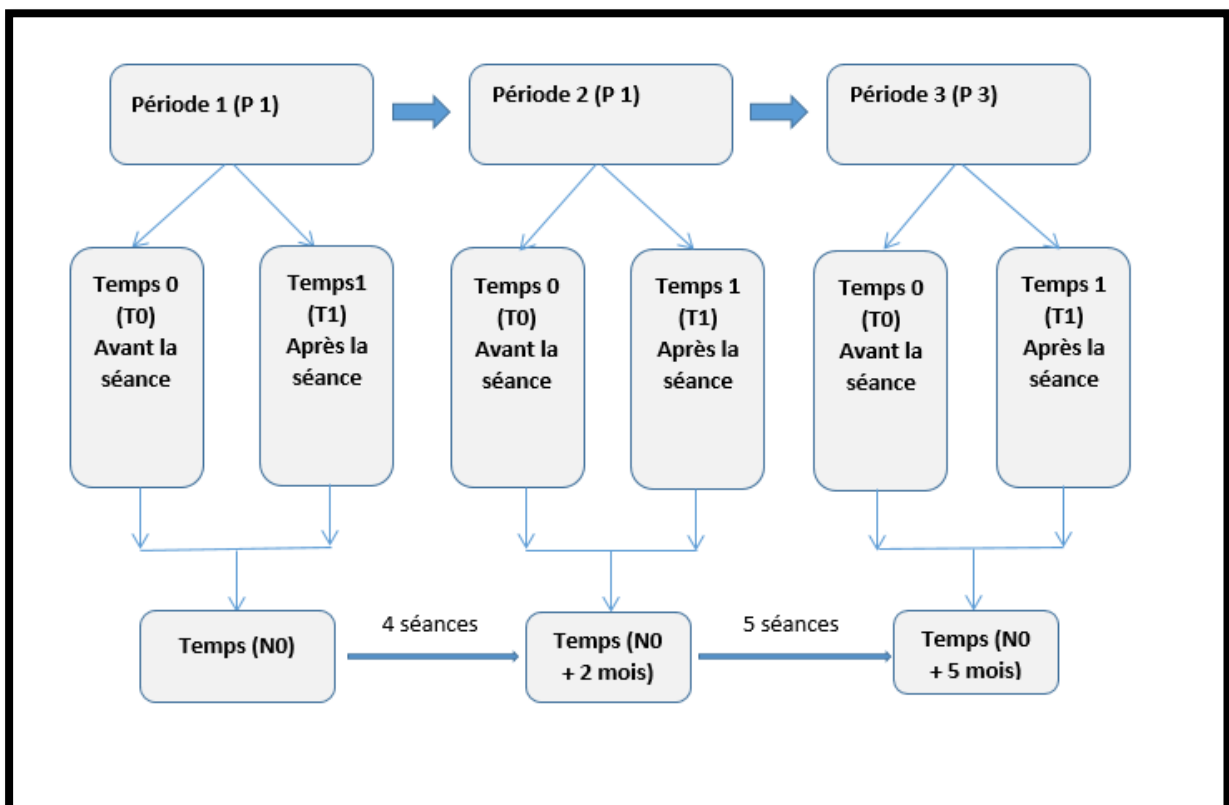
Période 1 (P 1)

Période 2 (P 1)

Période 3 (P 3)

Temps 0 (T0) Avant la séance

Temps1 (T1) Après la séance

Temps 0 (T0) Avant la séance

Temps 1 (T1) Après la séance

Temps 0 (T0) Avant la séance

Temps 1 (T1) Après la séance

Temps (N0)

4 séances

Temps (N0 + 2 mois)

5 séances

Temps (N0 + 5 mois)